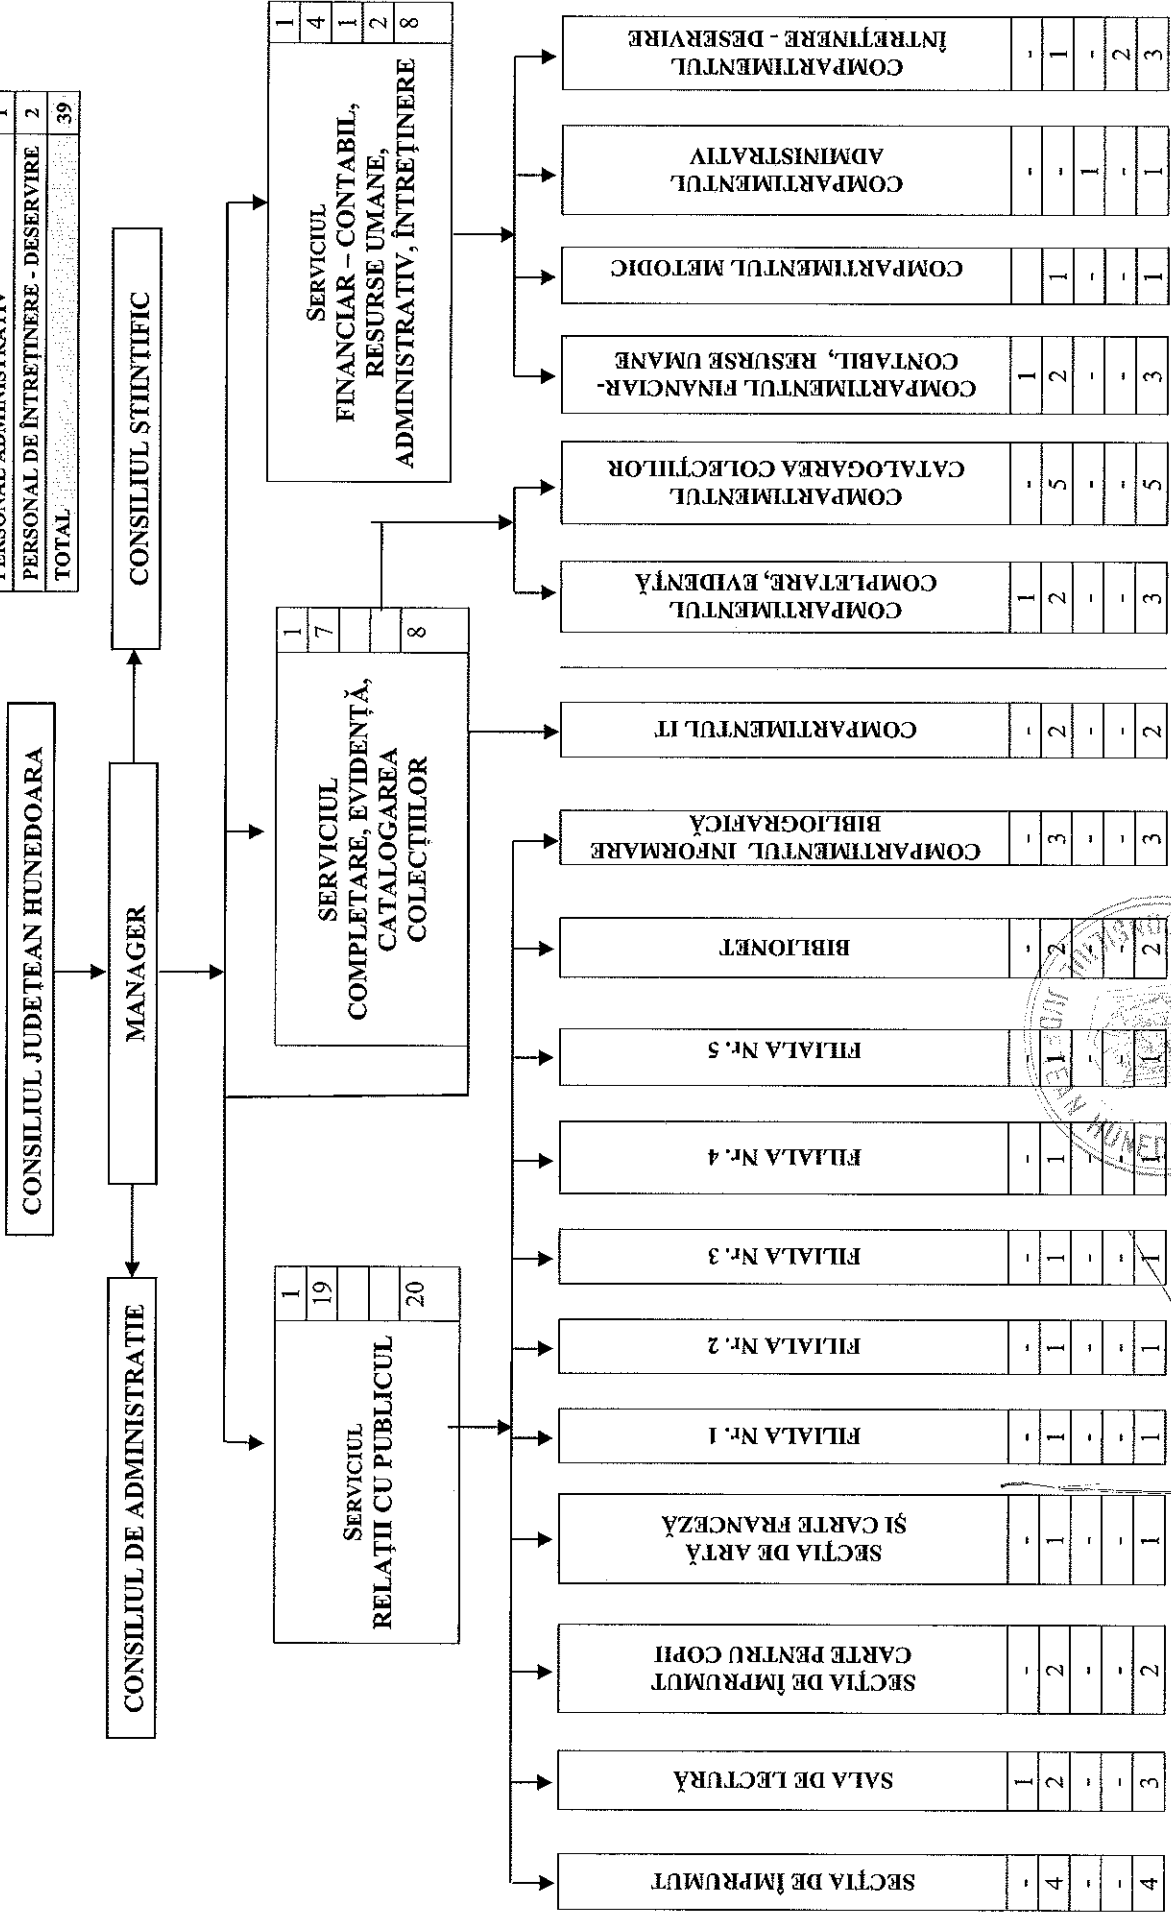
PERSONAL ADMINISTRATIV | 1
PERSONAL DE ÎNTREȚINERE - DESERVIRE | 2
TOTAL | 39

CONSILIUL JUDEȚEAN HUNEDOARA

MANAGER

CONSILIUL DE ADMINISTRAȚIE

CONSILIUL ȘTIINȚIFIC

SERVICIUL RELAȚII CU PUBLICUL
| 1 |
| 19 |
| |
| |
| 20 |

SERVICIUL COMPLETARE, EVIDENȚĂ, CATALOGAREA COLECȚIILOR
| 1 |
| 7 |
| |
| |
| 8 |

SERVICIUL FINANCIAR – CONTABIL, RESURSE UMANE, ADMINISTRATIV, ÎNTREȚINERE
| 1 |
| 4 |
| 1 |
| 2 |
| 8 |

| Compartiment | | | | | |
|---|---|---|---|---|---|
| SECȚIA DE ÎMPRUMUT | - | 4 | - | - | 4 |
| SALA DE LECTURĂ | 1 | 2 | - | - | 3 |
| SECȚIA DE ÎMPRUMUT CARTE PENTRU COPII | - | 2 | - | - | 2 |
| SECȚIA DE ARTĂ ȘI CARTE FRANCEZĂ | - | 1 | - | - | 1 |
| FILIALA Nr. 1 | - | 1 | - | - | 1 |
| FILIALA Nr. 2 | - | 1 | - | - | 1 |
| FILIALA Nr. 3 | - | 1 | - | - | 1 |
| FILIALA Nr. 4 | - | 1 | - | - | 1 |
| FILIALA Nr. 5 | - | 1 | - | - | 1 |
| BIBLIONET | - | 2 | - | - | 2 |
| COMPARTIMENTUL INFORMARE BIBLIOGRAFICĂ | - | 3 | - | - | 3 |
| COMPARTIMENTUL IT | - | 2 | - | - | 2 |
| COMPARTIMENTUL COMPLETARE, EVIDENȚĂ | 1 | 2 | - | - | 3 |
| COMPARTIMENTUL CATALOGAREA COLECȚIILOR | - | 5 | - | - | 5 |
| COMPARTIMENTUL FINANCIAR-CONTABIL, RESURSE UMANE | 1 | 2 | - | - | 3 |
| COMPARTIMENTUL METODIC | - | 1 | - | - | 1 |
| COMPARTIMENTUL ADMINISTRATIV | - | - | 1 | - | 1 |
| COMPARTIMENTUL ÎNTREȚINERE - DESERVIRE | - | 1 | - | 2 | 3 |

JUDEȚEAN HUNEDOARA